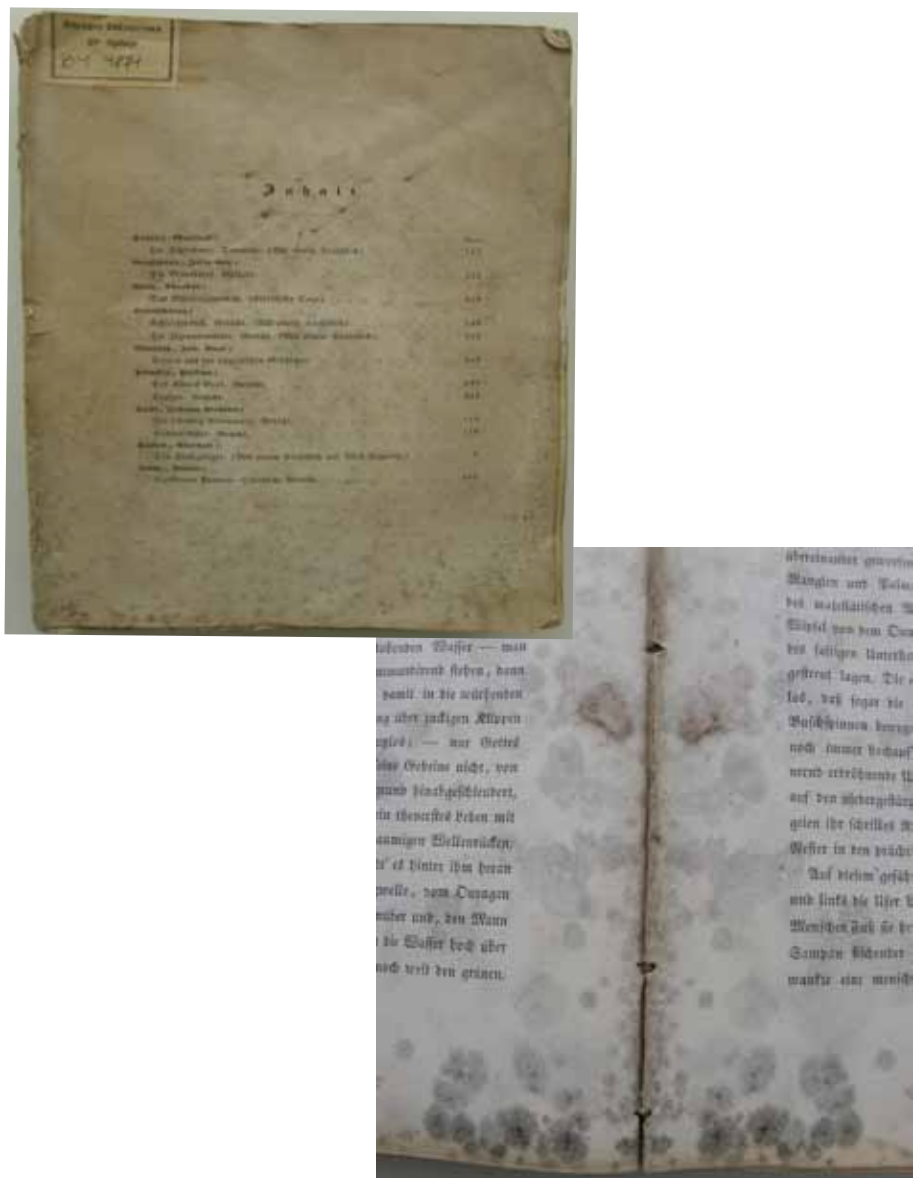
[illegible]
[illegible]
DY 4871

Inhalt

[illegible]

abenden Wasser — man
ununterbrochen stehen, denn
damit in die wirbelnden
g über zackigen Klippen
geist; — nur Gottes
ihre Gebeine nicht, von
und hinabgeschleudert,
ein theuerstes Leben mit
aumigen Wellenrücken,
t' es hinter ihm heran
welle, vom Orangen
über und, den Mann
die Wasser hoch über
noch weit den grünen.

übereinander geworfen
Mangen und Palm
des majestätischen
Wipfel von dem Dur
des saftigen Unterh
gestreut lagen. Die
lag, daß sogar die
Buschspinnen bewegt
noch immer hochauf
wend erreichende
auf den niedergebü
gten ihr schrilles
Nester in den prächt
Auf diesem gefäh
und links die Ufer
Menschen Fuß sie be
Sampan lichender
wankte eine mensch